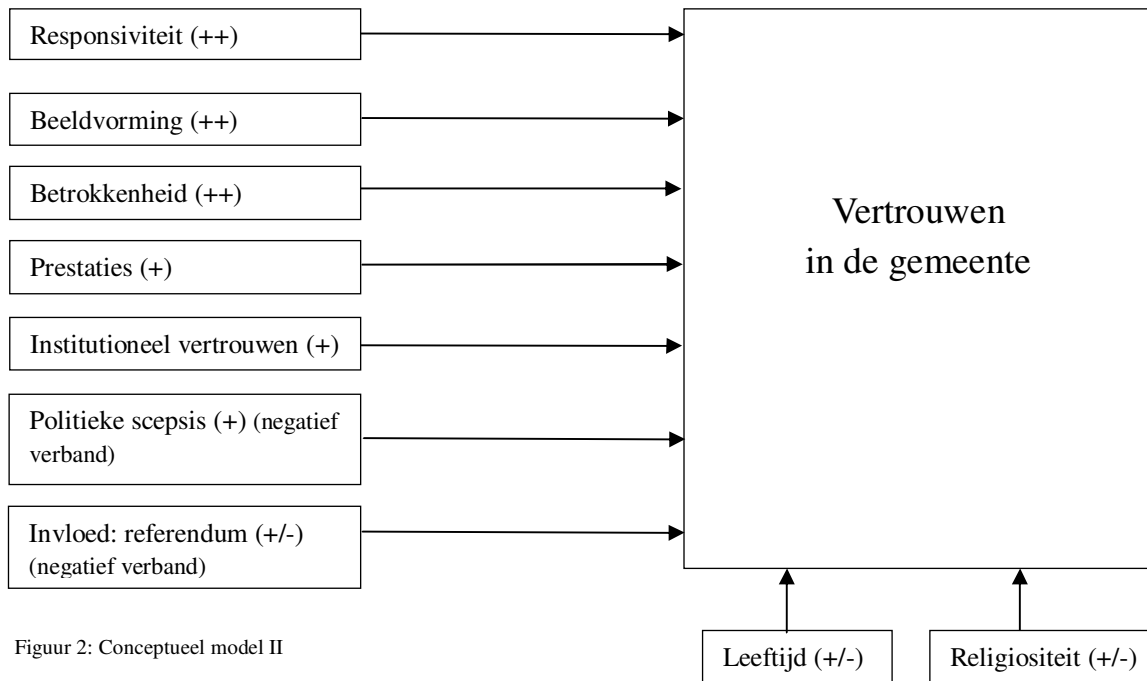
Responsiviteit (++)

Beeldvorming (++)

Betrokkenheid (++)

Prestaties (+)

Institutioneel vertrouwen (+)

Politieke scepsis (+) (negatief verband)

Invloed: referendum (+/-) (negatief verband)

Vertrouwen in de gemeente

Leeftijd (+/-)

Religiositeit (+/-)

Figuur 2: Conceptueel model II